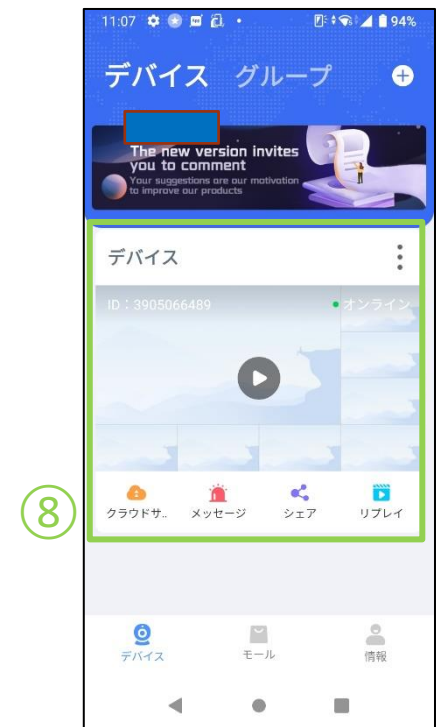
11:07 94%

デバイス グループ

The new version invites you to comment
Your suggestions are our motivation to improve our products

デバイス

ID：3905066489 オンライン

⑧

クラウドサ.. メッセージ シェア リプレイ

デバイス モール 情報